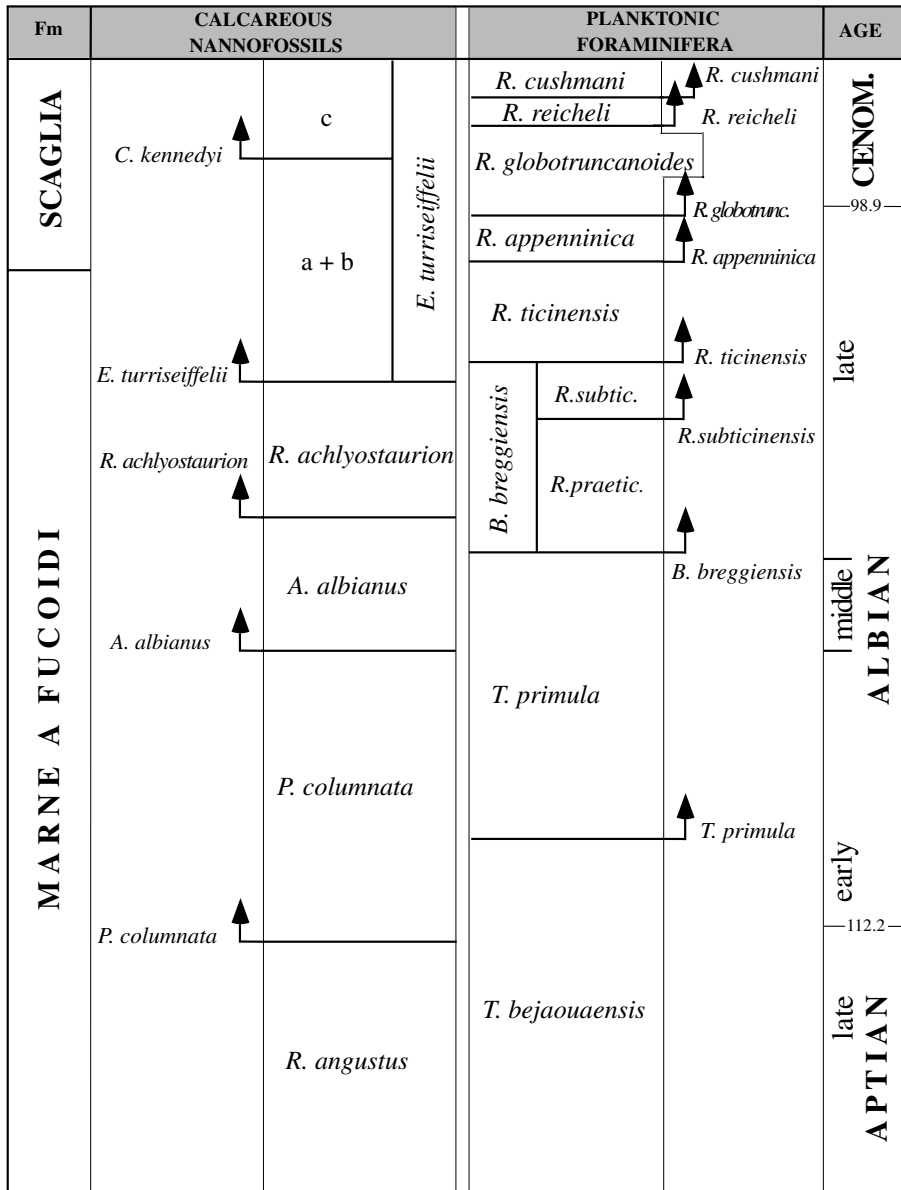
| Fm | CALCAREOUS NANNOFOSSILS | | | PLANKTONIC FORAMINIFERA | | AGE |
|---|---|---|---|---|---|---|
| SCAGLIA | C. kennedyi | c | E. turriseiffelii | R. cushmani | R. cushmani | CENOM. |
| | | | | R. reicheli | R. reicheli | |
| | | a + b | | R. globotruncanoides | R. globotrunc. | 98.9 |
| MARNE A FUCOIDI | | | | R. appenninica | R. appenninica | |
| | E. turriseiffelii | | | R. ticinensis | R. ticinensis | late |
| | R. achlyostaurion | R. achlyostaurion | | B. breggiensis: R.subtic. | R.subticinensis | |
| | | | | B. breggiensis: R.praetic. | | |
| | A. albianus | A. albianus | | T. primula | B. breggiensis | middle ALBIAN |
| | | P. columnata | | | T. primula | early |
| | P. columnata | | | T. bejaouaensis | | 112.2 |
| | | R. angustus | | | | late APTIAN |